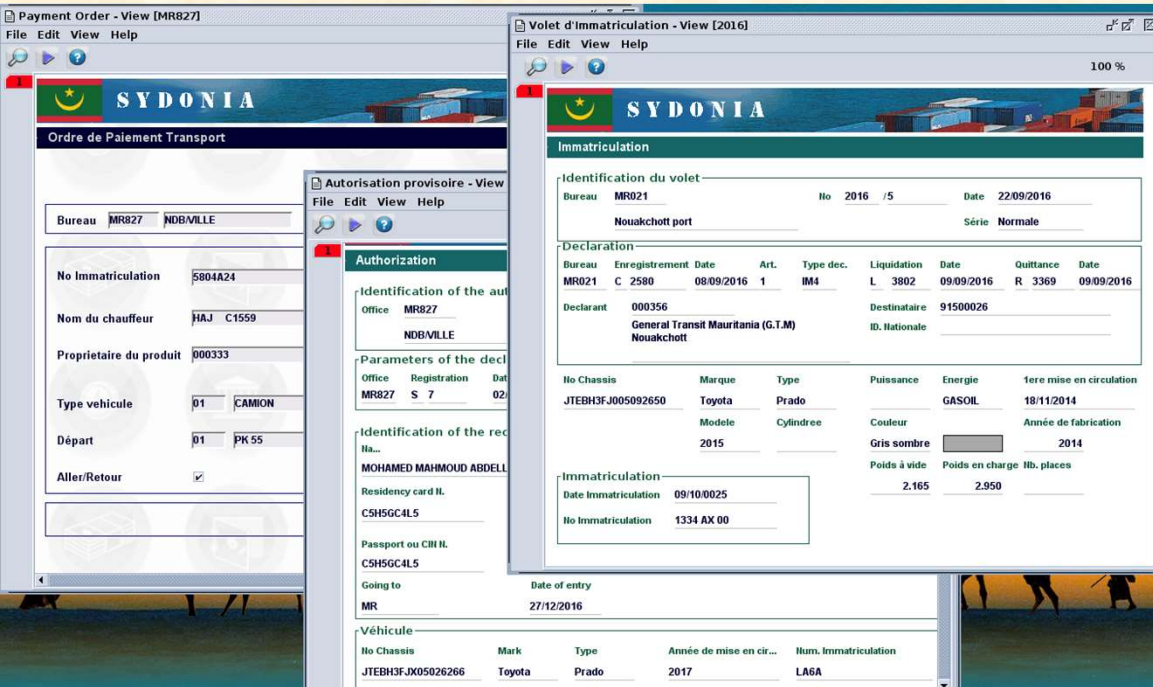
Payment Order - View [MR827]
File Edit View Help
1
SYDONIA
Ordre de Paiement Transport
Bureau MR827 NDB/VILLE
No Immatriculation 5804A24
Nom du chauffeur HAJ C1559
Proprietaire du produit 000333
Type vehicule 01 CAMION
Départ 01 PK 55
Aller/Retour ✔

Autorisation provisoire - View
File Edit View Help
1
Authorization
Identification of the aut
Office MR827
NDB/VILLE
Parameters of the decl
Office Registration Dat
MR827 S 7 02/
Identification of the rec
Na...
MOHAMED MAHMOUD ABDELL
Residency card N.
C5H5GC4L5
Passport ou CIN N.
C5H5GC4L5
Going to Date of entry
MR 27/12/2016
Véhicule
No Chassis Mark Type Année de mise en cir... Num. Immatriculation
JTEBH3FJX05026266 Toyota Prado 2017 LA6A

Volet d'Immatriculation - View [2016]
File Edit View Help
100 %
1
SYDONIA
Immatriculation
Identification du volet
Bureau MR021 No 2016 /5 Date 22/09/2016
Nouakchott port Série Normale
Declaration
| Bureau | Enregistrement | Date | Art. | Type dec. | Liquidation | Date | Quittance | Date |
|---|---|---|---|---|---|---|---|---|
| MR021 | C 2580 | 08/09/2016 | 1 | IM4 | L 3802 | 09/09/2016 | R 3369 | 09/09/2016 |
Declarant 000356 Destinataire 91500026
General Transit Mauritania (G.T.M) ID. Nationale
Nouakchott
No Chassis Marque Type Puissance Energie 1ere mise en circulation
JTEBH3FJ005092650 Toyota Prado GASOIL 18/11/2014
Modele Cylindree Couleur Année de fabrication
2015 Gris sombre 2014
Poids à vide Poids en charge Nb. places
2.165 2.950
Immatriculation
Date Immatriculation 09/10/0025
No Immatriculation 1334 AX 00